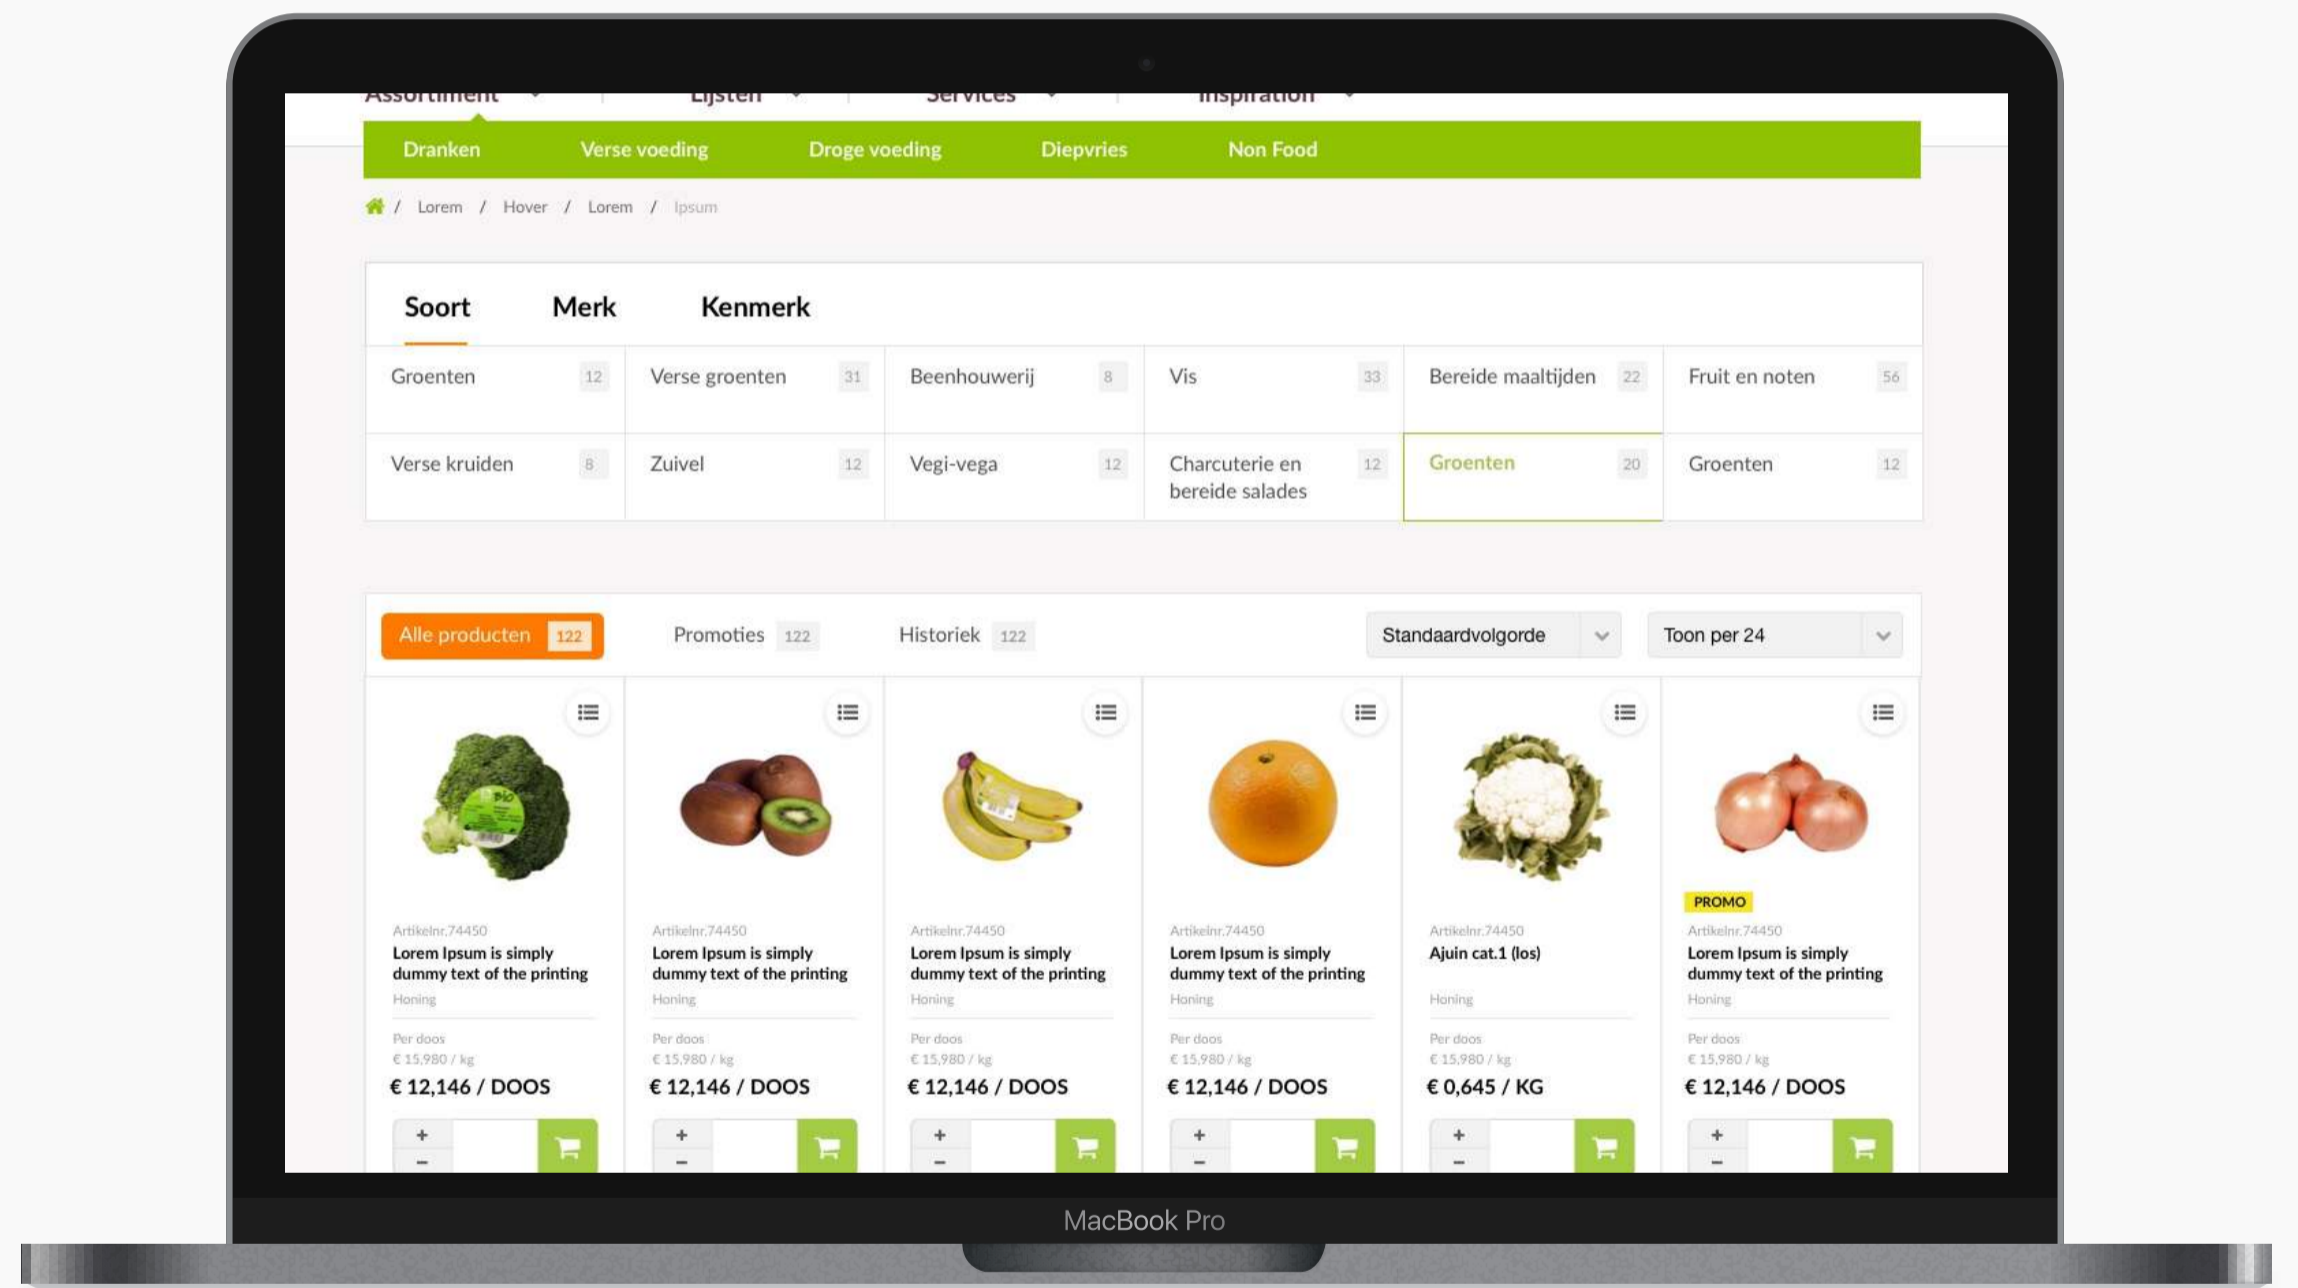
Assortiment Lijsten Services Inspiration

Dranken Verse voeding Droge voeding Diepvries Non Food

/ Lorem / Hover / Lorem / Ipsum

Soort Merk Kenmerk

| Groenten 12 | Verse groenten 31 | Beenhouwerij 8 | Vis 33 | Bereide maaltijden 22 | Fruit en noten 56 |
|---|---|---|---|---|---|
| Verse kruiden 8 | Zuivel 12 | Vegi-vega 12 | Charcuterie en bereide salades 12 | Groenten 20 | Groenten 12 |

Alle producten 122 Promoties 122 Historiek 122 Standaardvolgorde Toon per 24

Artikelnr.74450
Lorem Ipsum is simply dummy text of the printing
Honing
Per doos
€ 15,980 / kg
€ 12,146 / DOOS
+ −

Artikelnr.74450
Lorem Ipsum is simply dummy text of the printing
Honing
Per doos
€ 15,980 / kg
€ 12,146 / DOOS
+ −

Artikelnr.74450
Lorem Ipsum is simply dummy text of the printing
Honing
Per doos
€ 15,980 / kg
€ 12,146 / DOOS
+ −

Artikelnr.74450
Lorem Ipsum is simply dummy text of the printing
Honing
Per doos
€ 15,980 / kg
€ 12,146 / DOOS
+ −

Artikelnr.74450
Ajuin cat.1 (los)
Honing
Per doos
€ 15,980 / kg
€ 0,645 / KG
+ −

PROMO
Artikelnr.74450
Lorem Ipsum is simply dummy text of the printing
Honing
Per doos
€ 15,980 / kg
€ 12,146 / DOOS
+ −

MacBook Pro